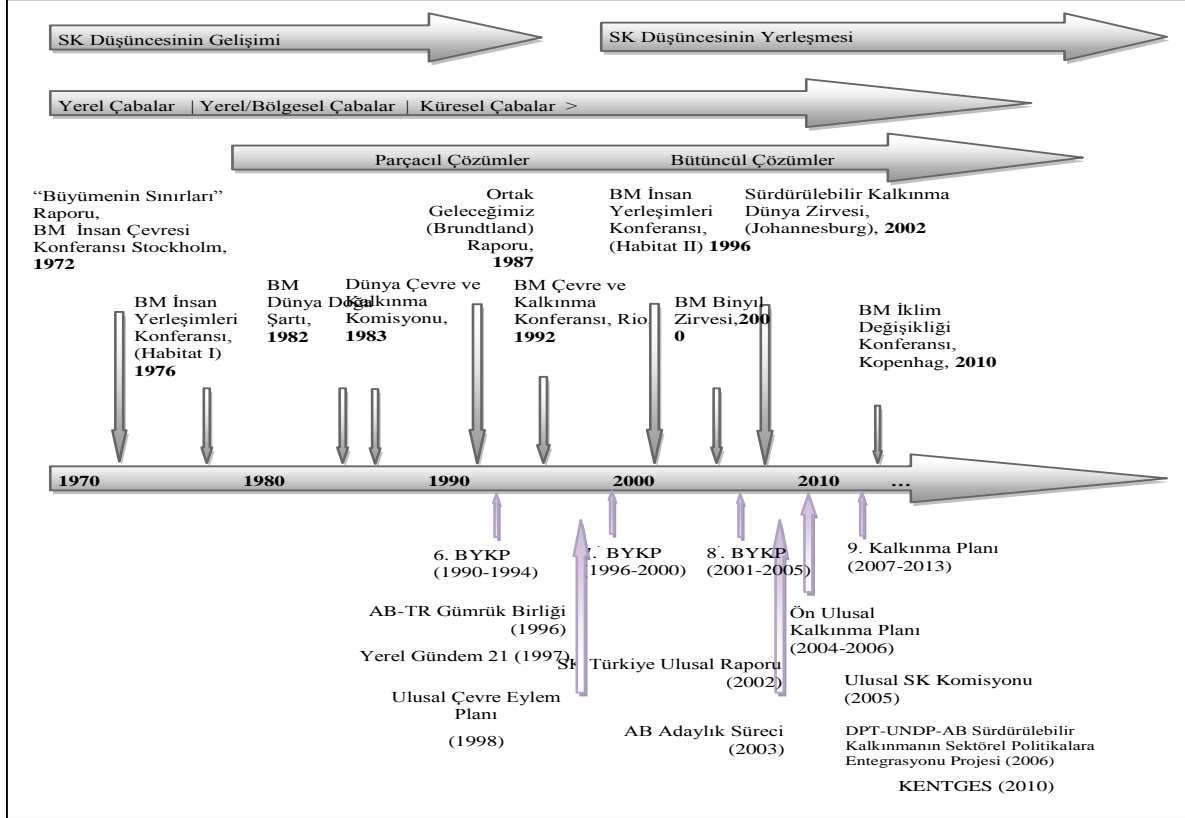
SK Düşüncesinin Gelişimi

SK Düşüncesinin Yerleşmesi

Yerel Çabalar | Yerel/Bölgesel Çabalar | Küresel Çabalar >

Parçacıl Çözümler

Bütüncül Çözümler

"Büyümenin Sınırları" Raporu, BM İnsan Çevresi Konferansı Stockholm, **1972**

Ortak Geleceğimiz (Brundtland) Raporu, **1987**

BM İnsan Yerleşimleri Konferansı, (Habitat II) **1996**

Sürdürülebilir Kalkınma Dünya Zirvesi, (Johannesburg), **2002**

BM İnsan Yerleşimleri Konferansı, (Habitat I) **1976**

BM Dünya Doğa Şartı, **1982**

Dünya Çevre ve Kalkınma Komisyonu, **1983**

BM Çevre ve Kalkınma Konferansı, Rio, **1992**

BM Binyıl Zirvesi,**2000**

BM İklim Değişikliği Konferansı, Kopenhag, **2010**

1970 1980 1990 2000 2010 ...

6. BYKP (1990-1994)

7. BYKP (1996-2000)

8. BYKP (2001-2005)

9. Kalkınma Planı (2007-2013)

AB-TR Gümrük Birliği (1996)

Ön Ulusal Kalkınma Planı (2004-2006)

Yerel Gündem 21 (1997)

SK Türkiye Ulusal Raporu (2002)

Ulusal SK Komisyonu (2005)

Ulusal Çevre Eylem Planı (1998)

AB Adaylık Süreci (2003)

DPT-UNDP-AB Sürdürülebilir Kalkınmanın Sektörel Politikalara Entegrasyonu Projesi (2006)

KENTGES (2010)